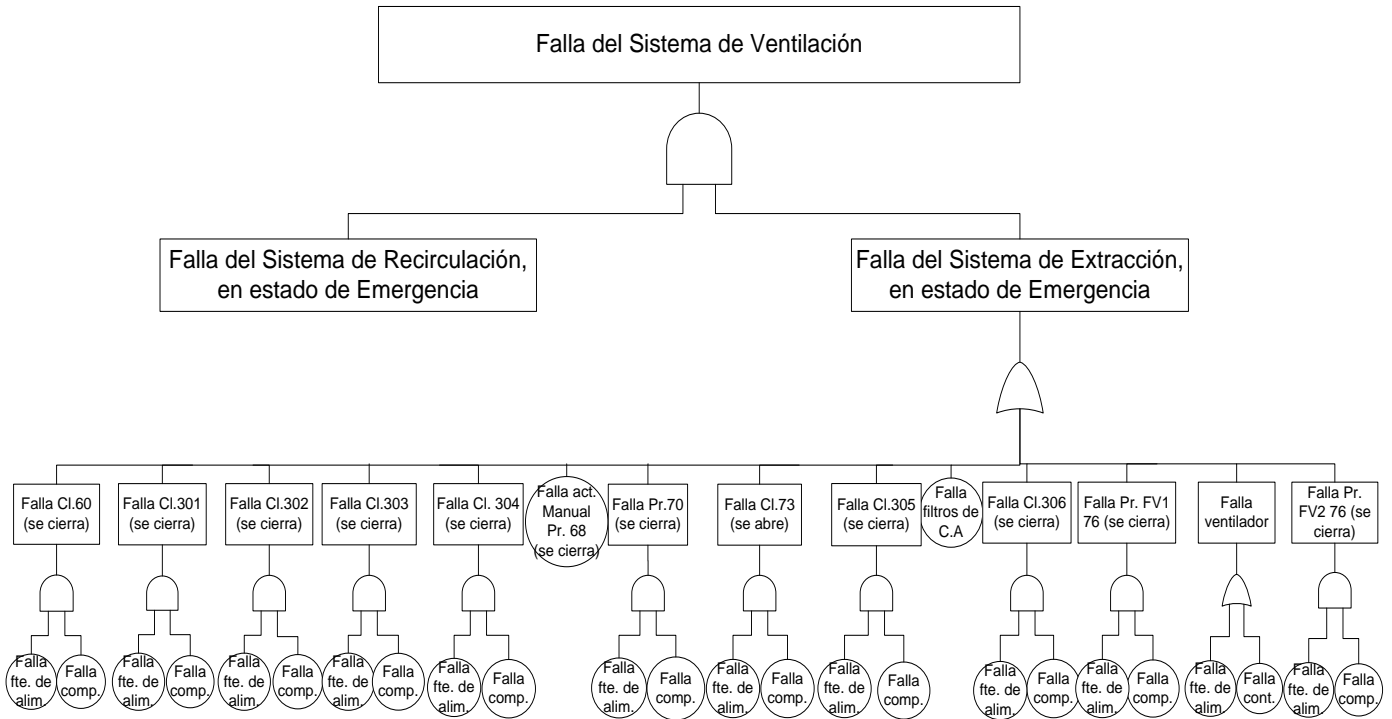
Falla del Sistema de Ventilación

Falla del Sistema de Recirculación, en estado de Emergencia

Falla del Sistema de Extracción, en estado de Emergencia

Falla Cl.60 (se cierra)

Falla Cl.301 (se cierra)

Falla Cl.302 (se cierra)

Falla Cl.303 (se cierra)

Falla Cl. 304 (se cierra)

Falla act. Manual Pr. 68 (se cierra)

Falla Pr.70 (se cierra)

Falla Cl.73 (se abre)

Falla Cl.305 (se cierra)

Falla filtros de C.A

Falla Cl.306 (se cierra)

Falla Pr. FV1 76 (se cierra)

Falla ventilador

Falla Pr. FV2 76 (se cierra)

Falla fte. de alim. Falla comp.

Falla fte. de alim. Falla comp.

Falla fte. de alim. Falla comp.

Falla fte. de alim. Falla comp.

Falla fte. de alim. Falla comp.

Falla fte. de alim. Falla comp.

Falla fte. de alim. Falla comp.

Falla fte. de alim. Falla comp.

Falla fte. de alim. Falla comp.

Falla fte. de alim. Falla comp.

Falla fte. de alim. Falla cont.

Falla fte. de alim. Falla comp.